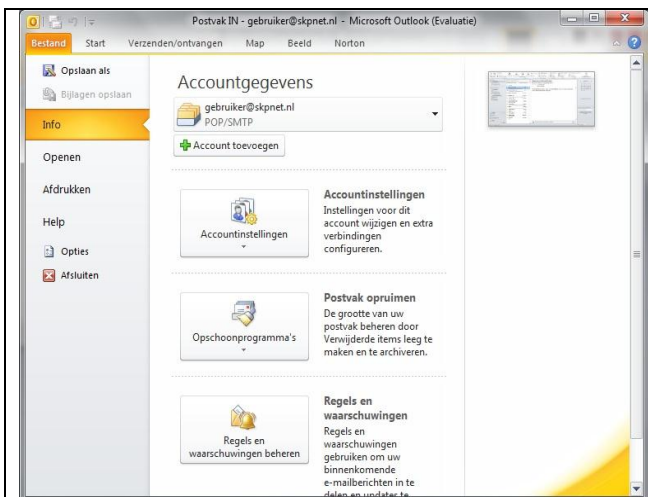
Postvak IN - gebruiker@skpnet.nl - Microsoft Outlook (Evaluatie)

Bestand Start Verzenden/ontvangen Map Beeld Norton

Opslaan als
Bijlagen opslaan
Info
Openen
Afdrukken
Help
Opties
Afsluiten

Accountgegevens

gebruiker@skpnet.nl
POP/SMTP

Account toevoegen

Accountinstellingen

Accountinstellingen
Instellingen voor dit account wijzigen en extra verbindingen configureren.

Opschoonprogramma's

Postvak opruimen
De grootte van uw postvak beheren door Verwijderde items leeg te maken en te archiveren.

Regels en waarschuwingen beheren

Regels en waarschuwingen
Regels en waarschuwingen gebruiken om uw binnenkomende e-mailberichten in te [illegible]